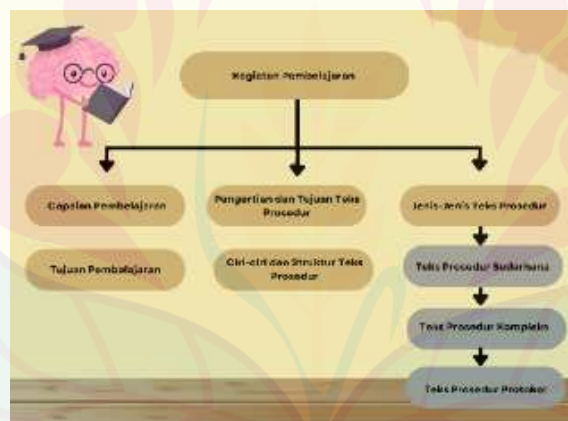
Kegiatan Pembelajaran

Capaian Pembelajaran

Tujuan Pembelajaran

Pengertian dan Tujuan Teks Prosedur

Ciri-ciri dan Struktur Teks Prosedur

Jenis-Jenis Teks Prosedur

Teks Prosedur Sederhana

Teks Prosedur Kompleks

Teks Prosedur Protokol